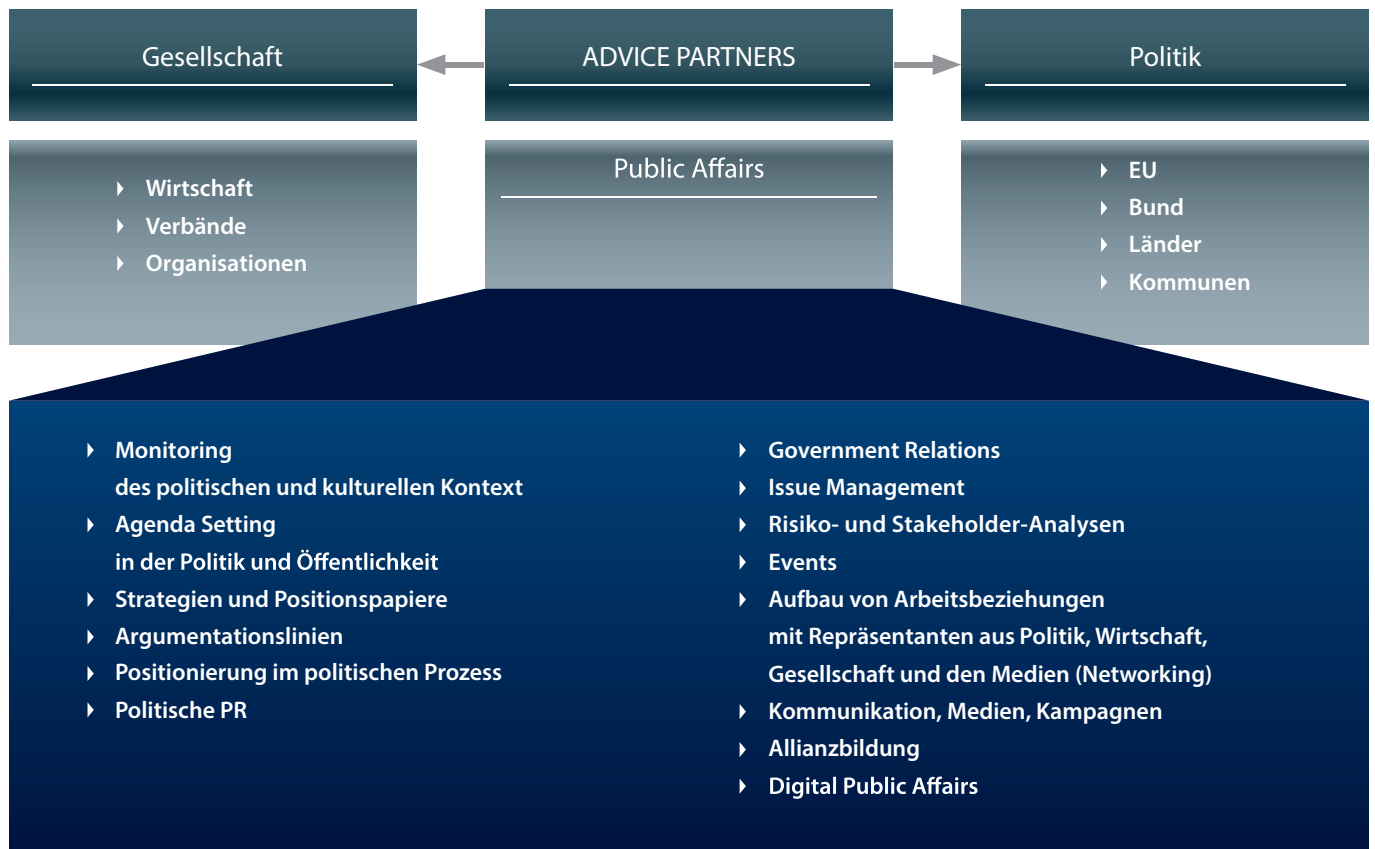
Gesellschaft

ADVICE PARTNERS

Politik

Wirtschaft
Verbände
Organisationen

Public Affairs

EU
Bund
Länder
Kommunen

Monitoring des politischen und kulturellen Kontext
Agenda Setting in der Politik und Öffentlichkeit
Strategien und Positionspapiere
Argumentationslinien
Positionierung im politischen Prozess
Politische PR

Government Relations
Issue Management
Risiko- und Stakeholder-Analysen
Events
Aufbau von Arbeitsbeziehungen mit Repräsentanten aus Politik, Wirtschaft, Gesellschaft und den Medien (Networking)
Kommunikation, Medien, Kampagnen
Allianzbildung
Digital Public Affairs